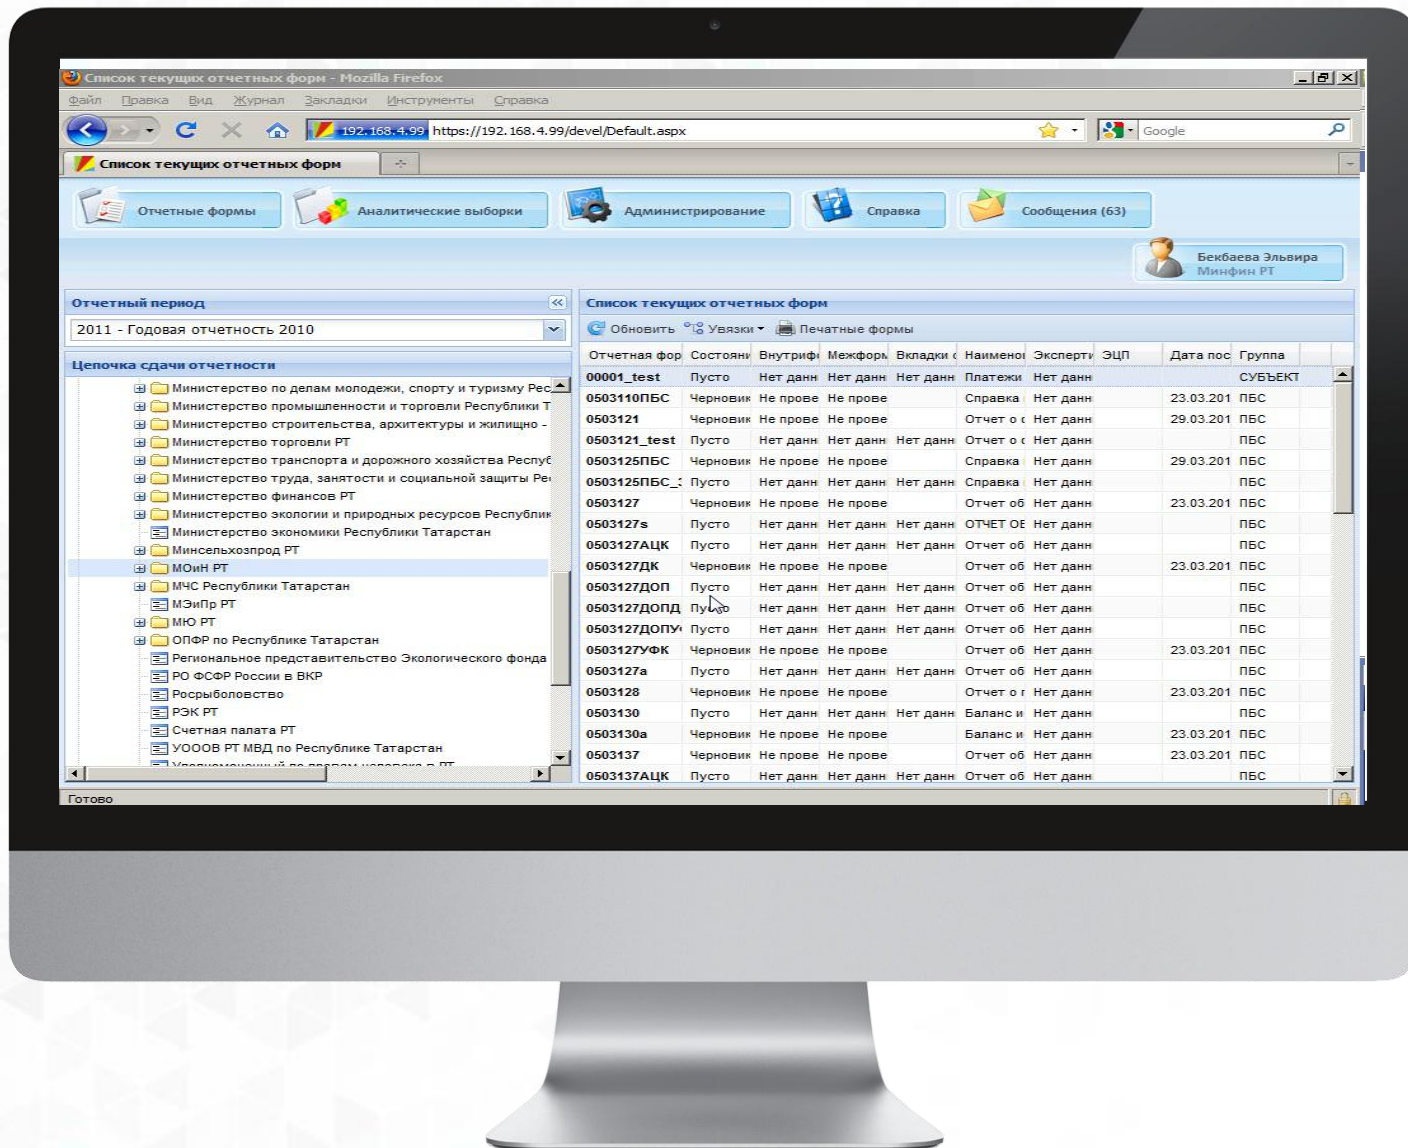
Список текущих отчетных форм - Mozilla Firefox

Файл Правка Вид Журнал Закладки Инструменты Справка

192.168.4.99 https://192.168.4.99/devel/Default.aspx

Google

Список текущих отчетных форм

Отчетные формы

Аналитические выборки

Администрирование

Справка

Сообщения (63)

Бекбаева Эльвира
Минфин РТ

Отчетный период

2011 - Годовая отчетность 2010

Цепочка сдачи отчетности

Министерство по делам молодежи, спорту и туризму Рес
Министерство промышленности и торговли Республики Т
Министерство строительства, архитектуры и жилищно -
Министерство торговли РТ
Министерство транспорта и дорожного хозяйства Респуб
Министерство труда, занятости и социальной защиты Ре
Министерство финансов РТ
Министерство экологии и природных ресурсов Республик
Министерство экономики Республики Татарстан
Минсельхозпрод РТ
МОиН РТ
МЧС Республики Татарстан
МЭиПр РТ
МЮ РТ
ОПФР по Республике Татарстан
Региональное представительство Экологического фонда
РО ФСФР России в ВКР
Росрыболовство
РЭК РТ
Счетная палата РТ
УОООВ РТ МВД по Республике Татарстан
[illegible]

Список текущих отчетных форм

Обновить Увязки Печатные формы

| Отчетная фор | Состояни | Внутриф | Межформ | Вкладки | Наимено | Эксперти | ЭЦП | Дата пос | Группа |
|---|---|---|---|---|---|---|---|---|---|
| 00001_test | Пусто | Нет данн | Нет данн | Нет данн | Платежи | Нет данн | | | СУБЪЕКТ |
| 0503110ПБС | Черновик | Не прове | Не прове | | Справка | Нет данн | | 23.03.201 | ПБС |
| 0503121 | Черновик | Не прове | Не прове | | Отчет о | Нет данн | | 29.03.201 | ПБС |
| 0503121_test | Пусто | Нет данн | Нет данн | Нет данн | Отчет о | Нет данн | | | ПБС |
| 0503125ПБС | Черновик | Не прове | Не прове | | Справка | Нет данн | | 29.03.201 | ПБС |
| 0503125ПБС_ | Пусто | Нет данн | Нет данн | Нет данн | Справка | Нет данн | | | ПБС |
| 0503127 | Черновик | Не прове | Не прове | | Отчет об | Нет данн | | 23.03.201 | ПБС |
| 0503127s | Пусто | Нет данн | Нет данн | Нет данн | ОТЧЕТ ОБ | Нет данн | | | ПБС |
| 0503127АЦК | Пусто | Нет данн | Нет данн | Нет данн | Отчет об | Нет данн | | | ПБС |
| 0503127ДК | Черновик | Не прове | Не прове | | Отчет об | Нет данн | | 23.03.201 | ПБС |
| 0503127ДОП | Пусто | Нет данн | Нет данн | Нет данн | Отчет об | Нет данн | | | ПБС |
| 0503127ДОПД | Пусто | Нет данн | Нет данн | Нет данн | Отчет об | Нет данн | | | ПБС |
| 0503127ДОПУ | Пусто | Нет данн | Нет данн | Нет данн | Отчет об | Нет данн | | | ПБС |
| 0503127УФК | Черновик | Не прове | Не прове | | Отчет об | Нет данн | | 23.03.201 | ПБС |
| 0503127а | Пусто | Нет данн | Нет данн | Нет данн | Отчет об | Нет данн | | | ПБС |
| 0503128 | Черновик | Не прове | Не прове | | Отчет о | Нет данн | | 23.03.201 | ПБС |
| 0503130 | Пусто | Нет данн | Нет данн | Нет данн | Баланс и | Нет данн | | | ПБС |
| 0503130а | Черновик | Не прове | Не прове | | Баланс и | Нет данн | | 23.03.201 | ПБС |
| 0503137 | Черновик | Не прове | Не прове | | Отчет об | Нет данн | | 23.03.201 | ПБС |
| 0503137АЦК | Пусто | Нет данн | Нет данн | Нет данн | Отчет об | Нет данн | | | ПБС |

Готово